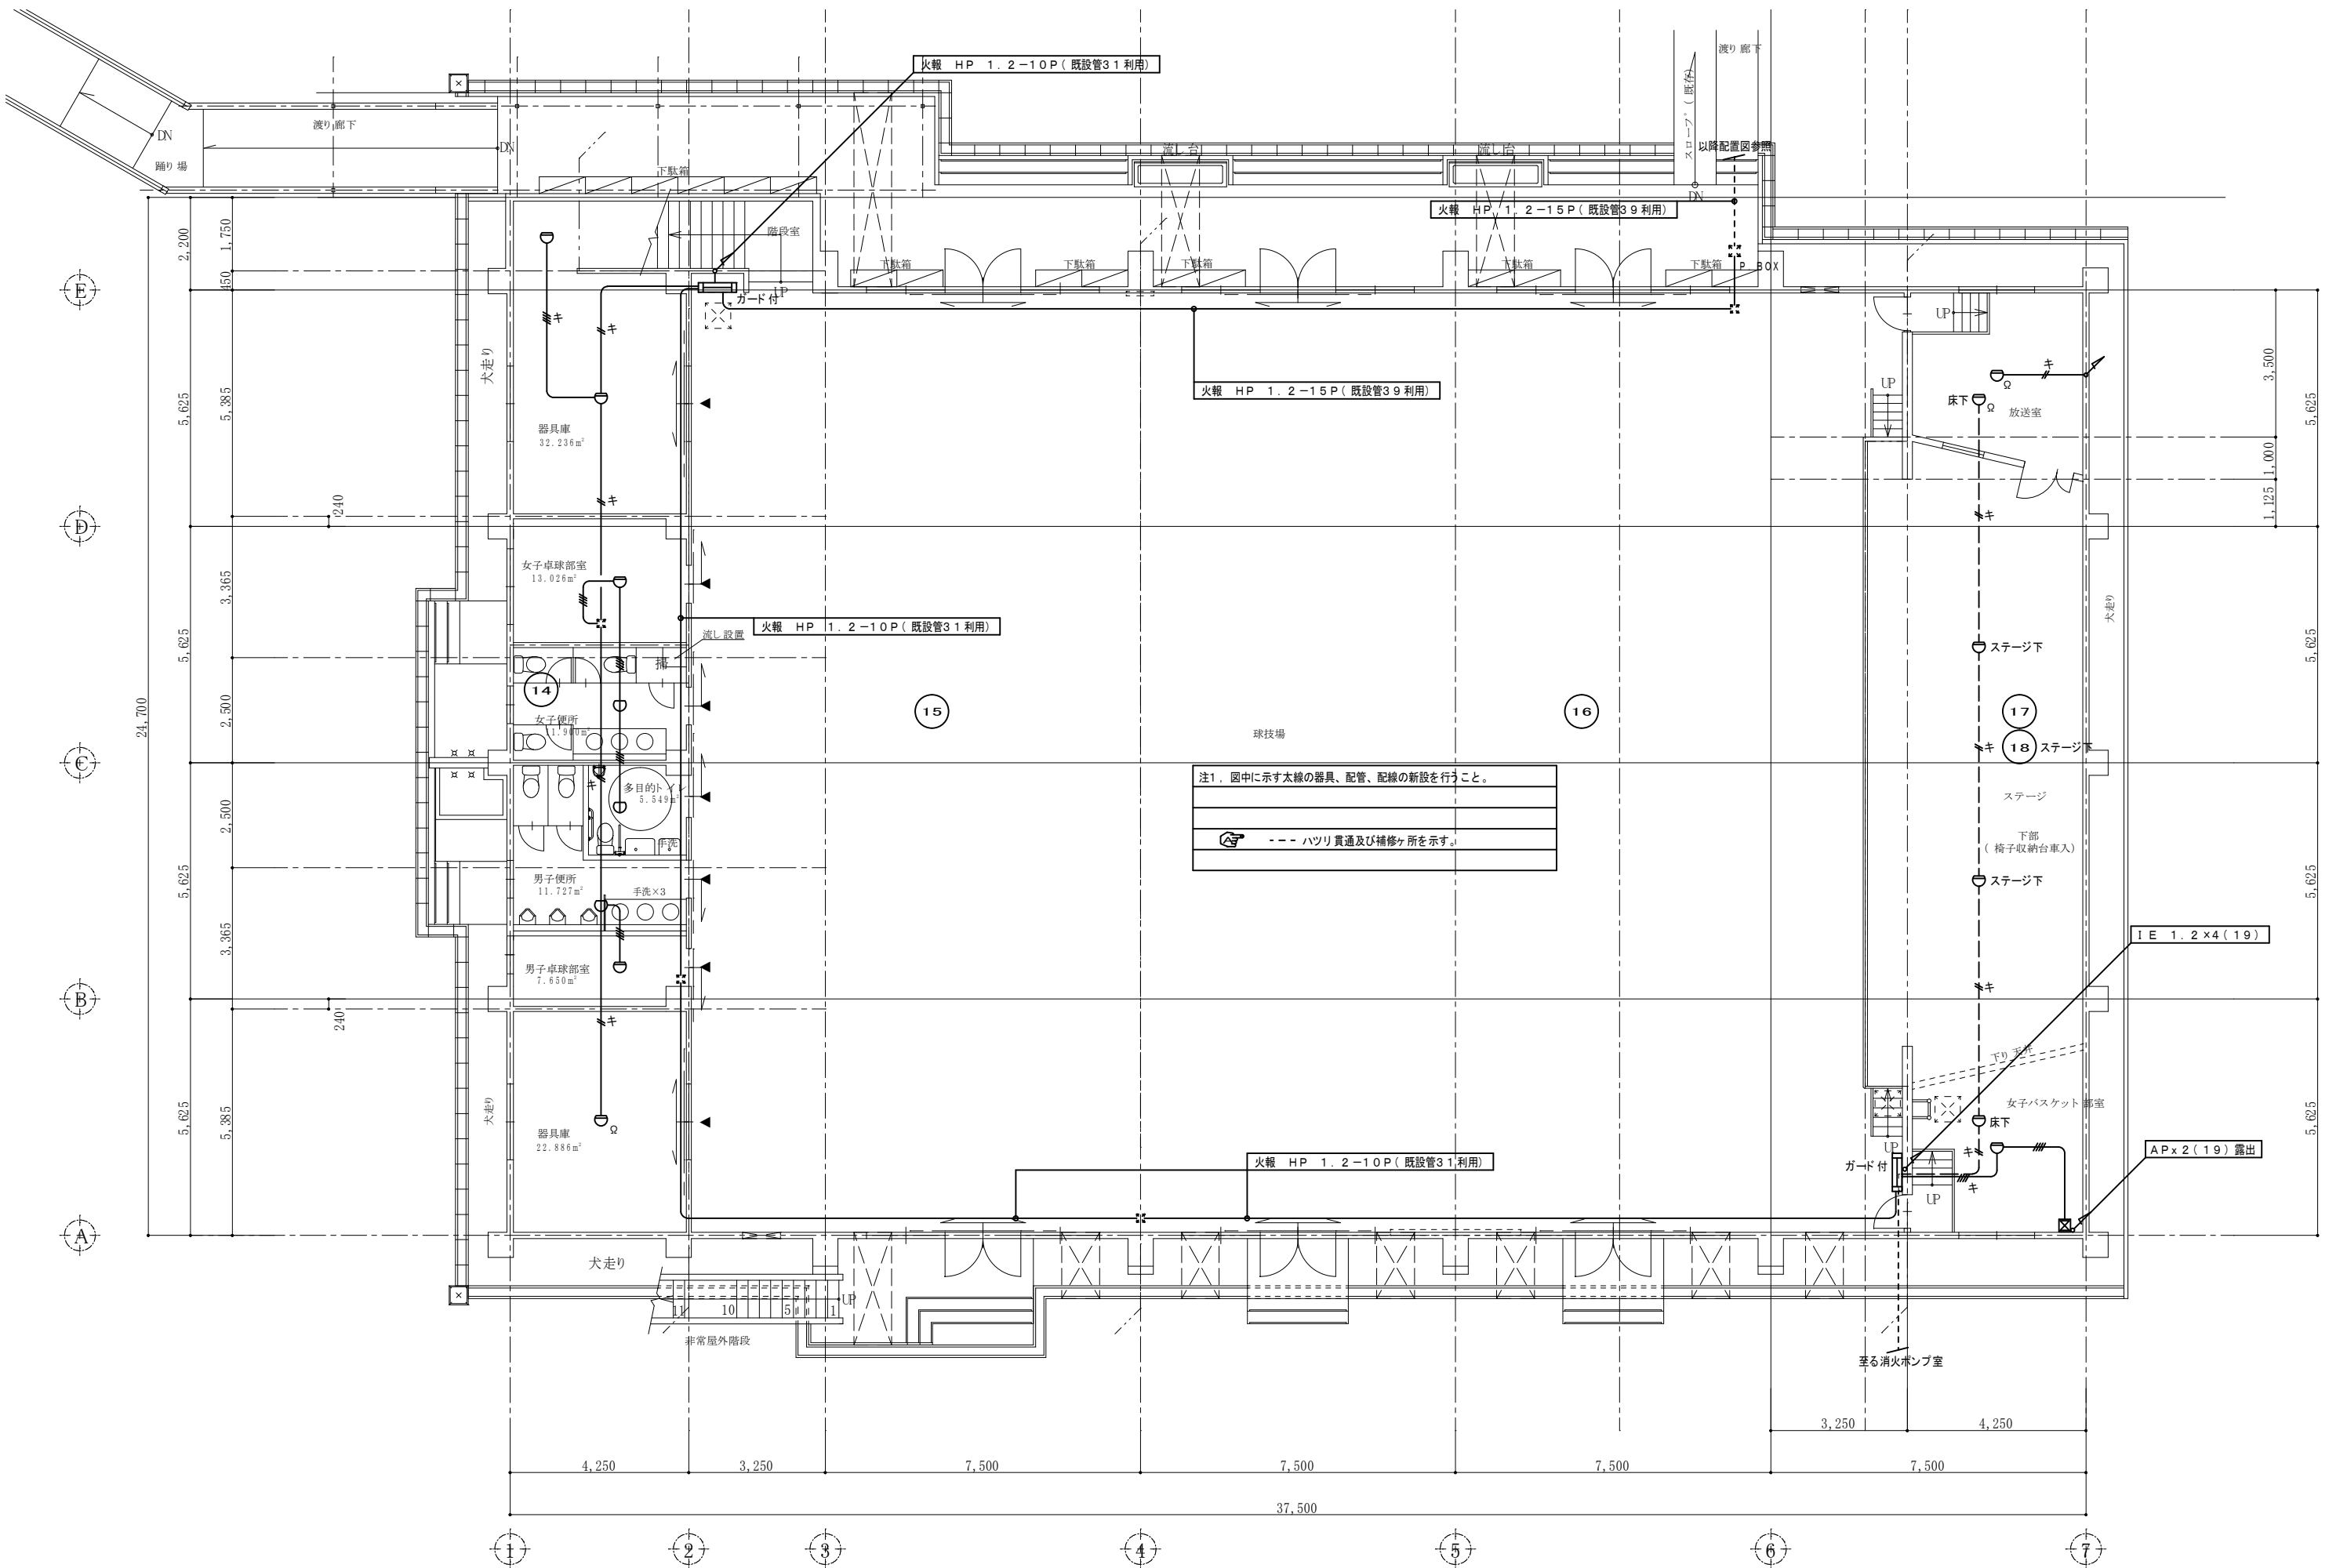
火報　HP　1．2−10P（既設管31利用）

渡り廊下

スロープ（既存）

以降配置図参照

DN

踊り場

渡り廊下

DN

下駄箱

流し台

流し台

火報　HP　1．2−15P（既設管39利用）

階段室

下駄箱

下駄箱

下駄箱

下駄箱

下駄箱

P BOX

ガード付

UP

UP

2,200

1,750

450

5,625

5,385

240

5,625

3,365

2,500

2,500

5,625

3,365

240

5,625

5,385

24,700

E

D

C

B

A

犬走り

器具庫
32.236m²

火報　HP　1．2−15P（既設管39利用）

3,500

1,000

1,125

5,625

UP

床下

放送室

女子卓球部室
13.026m²

火報　HP　1．2−10P（既設管31利用）

流し設置

掃

14

女子便所
11.900m²

多目的トイレ
5.549m²

手洗

男子便所
11.727m²

手洗×3

男子卓球部室
7.650m²

15

16

球技場

注1．図中に示す太線の器具、配管、配線の新設を行うこと。

ハツリ貫通及び補修ヶ所を示す。

犬走り

ステージ下

17

18

ステージ下

ステージ

下部
（椅子収納台車入）

ステージ下

5,625

IE 1．2×4（19）

下り手摺

女子バスケット部室

床下

5,625

犬走り

器具庫
22.886m²

火報　HP　1．2−10P（既設管31利用）

ガード付

UP

UP

APx2（19）露出

犬走り

11

10

5

1

UP

非常屋外階段

至る消火ポンプ室

3,250

4,250

4,250

3,250

7,500

7,500

7,500

7,500

37,500

1

2

3

4

5

6

7